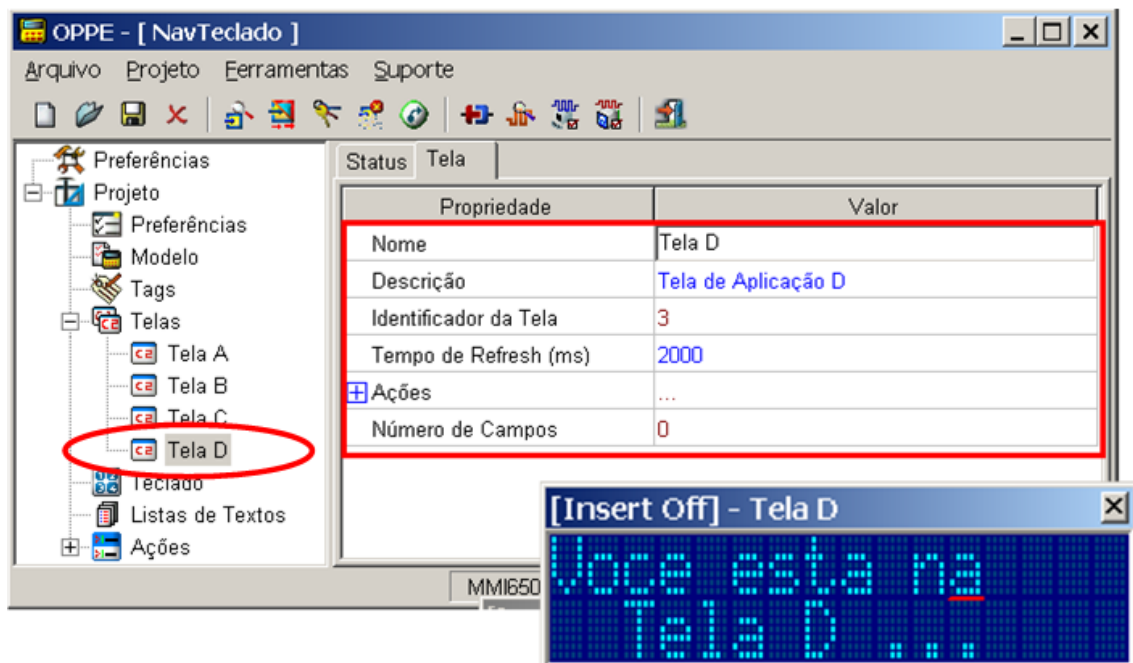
OPPE - [ NavTeclado ]

Arquivo Projeto Ferramentas Suporte

Preferências
Projeto
Preferências
Modelo
Tags
Telas
Tela A
Tela B
Tela C
Tela D
Teclado
Listas de Textos
Ações

Status Tela

| Propriedade | Valor |
|---|---|
| Nome | Tela D |
| Descrição | Tela de Aplicação D |
| Identificador da Tela | 3 |
| Tempo de Refresh (ms) | 2000 |
| Ações | ... |
| Número de Campos | 0 |

MMI650

[Insert Off] - Tela D

Voce esta na
Tela D ...